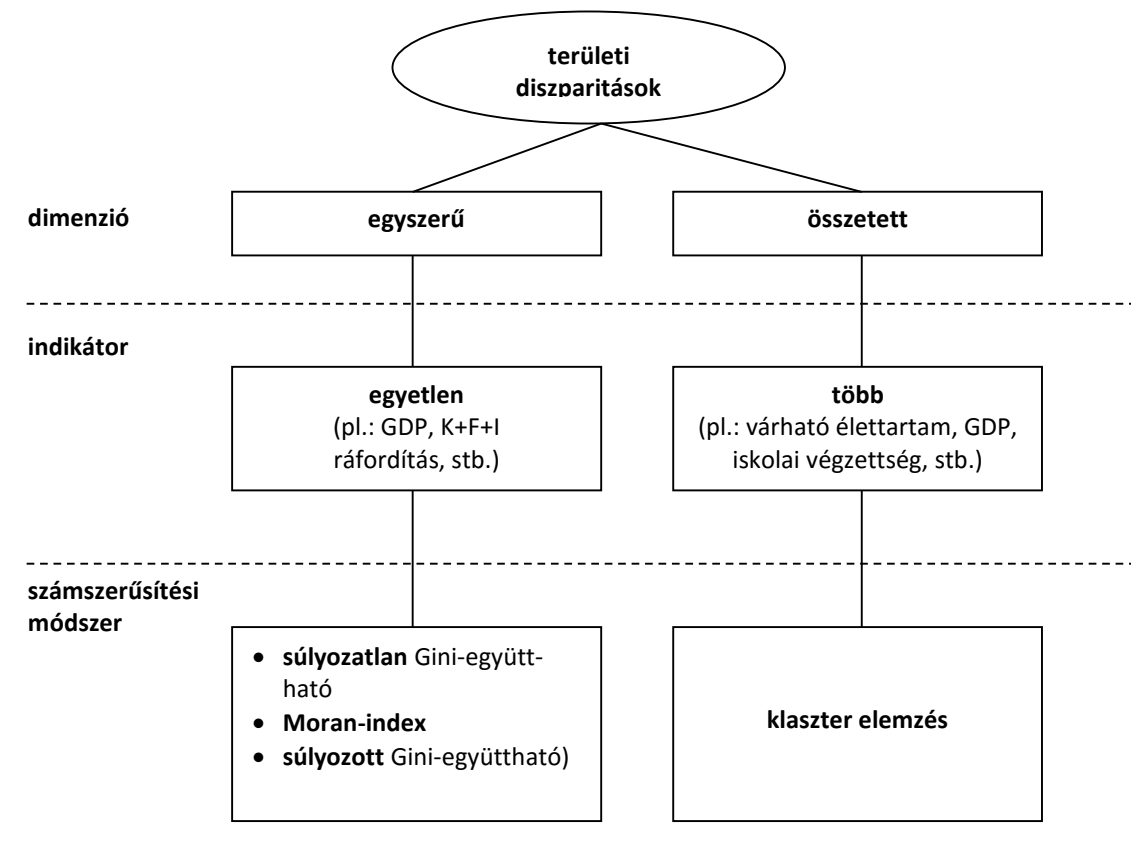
területi diszparitások

dimenzió

egyszerű

összetett

indikátor

egyetlen
(pl.: GDP, K+F+I ráfordítás, stb.)

több
(pl.: várható élettartam, GDP, iskolai végzettség, stb.)

számszerűsítési módszer

• súlyozatlan Gini-együttható
• Moran-index
• súlyozott Gini-együttható)

klaszter elemzés